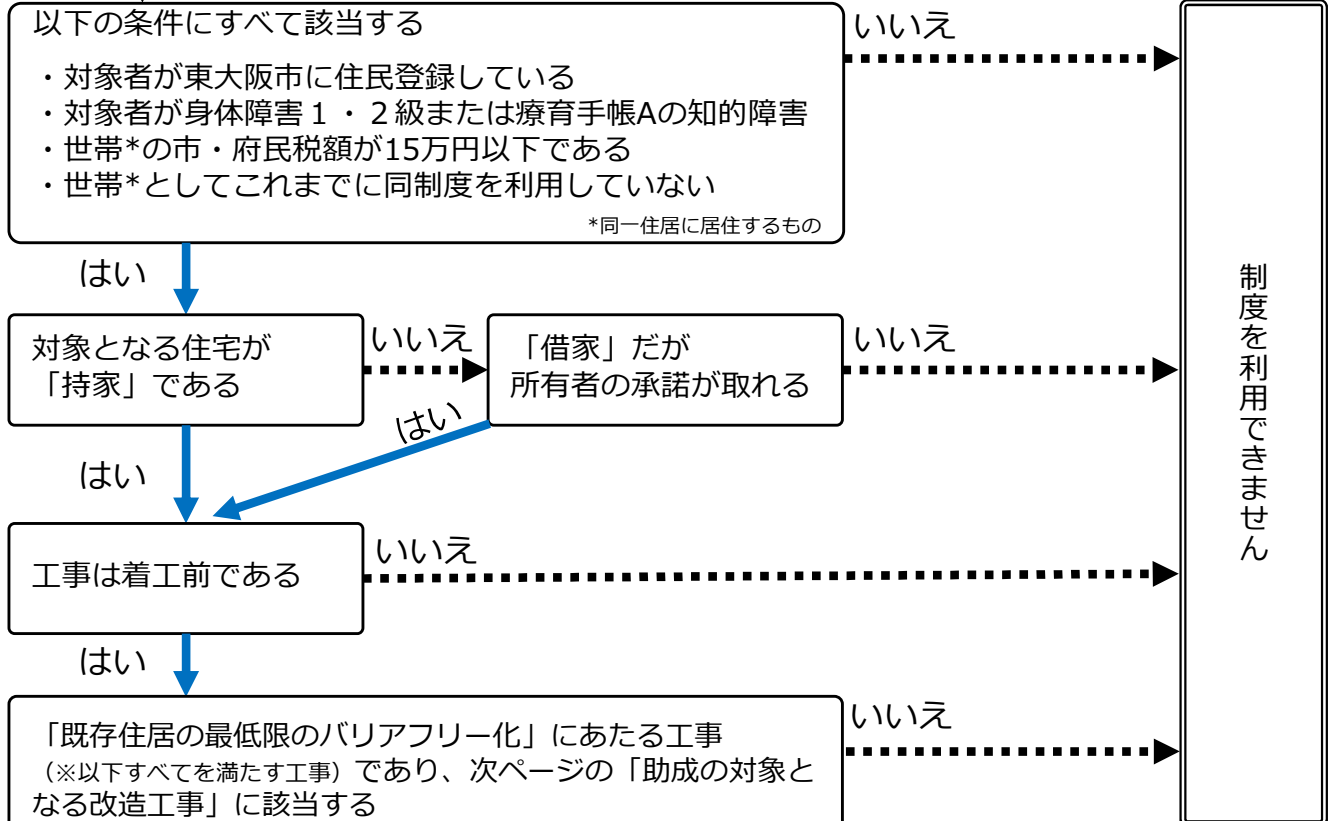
以下の条件にすべて該当する

・対象者が東大阪市に住民登録している
・対象者が身体障害１・２級または療育手帳Aの知的障害
・世帯*の市・府民税額が15万円以下である
・世帯*としてこれまでに同制度を利用していない

*同一住居に居住するもの

いいえ

はい

対象となる住宅が「持家」である

いいえ

「借家」だが所有者の承諾が取れる

いいえ

はい

はい

工事は着工前である

いいえ

はい

「既存住居の最低限のバリアフリー化」にあたる工事（※以下すべてを満たす工事）であり、次ページの「助成の対象となる改造工事」に該当する

いいえ

制度を利用できません